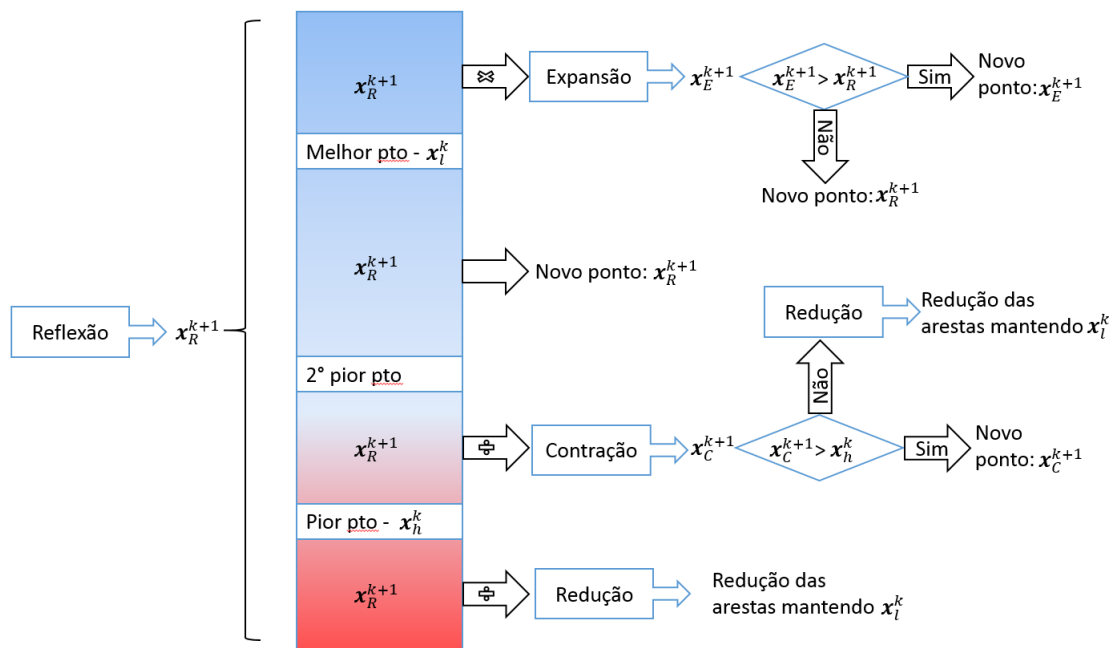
Reflexão $\boldsymbol{x}_R^{k+1}$

$\boldsymbol{x}_R^{k+1}$

$\times$

Expansão $\boldsymbol{x}_E^{k+1}$

$\boldsymbol{x}_E^{k+1} > \boldsymbol{x}_R^{k+1}$

Sim

Novo ponto: $\boldsymbol{x}_E^{k+1}$

Não

Novo ponto: $\boldsymbol{x}_R^{k+1}$

Melhor pto - $\boldsymbol{x}_l^k$

$\boldsymbol{x}_R^{k+1}$

Novo ponto: $\boldsymbol{x}_R^{k+1}$

2° pior pto

Redução

Redução das arestas mantendo $\boldsymbol{x}_l^k$

Não

$\boldsymbol{x}_R^{k+1}$

$\div$

Contração $\boldsymbol{x}_C^{k+1}$

$\boldsymbol{x}_C^{k+1} > \boldsymbol{x}_h^k$

Sim

Novo ponto: $\boldsymbol{x}_C^{k+1}$

Pior pto - $\boldsymbol{x}_h^k$

$\boldsymbol{x}_R^{k+1}$

$\div$

Redução

Redução das arestas mantendo $\boldsymbol{x}_l^k$